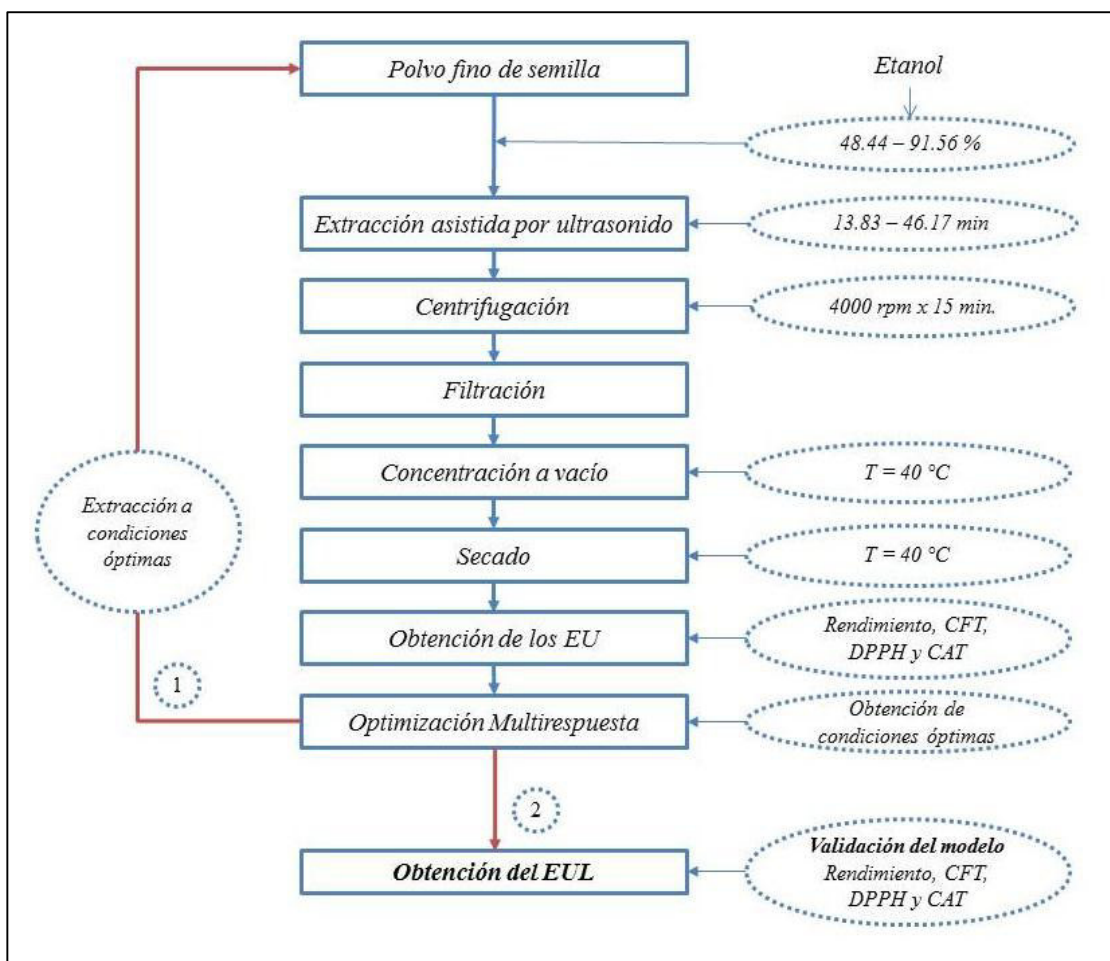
Polvo fino de semilla

Etanol

48.44 – 91.56 %

Extracción asistida por ultrasonido

13.83 – 46.17 min

Centrifugación

4000 rpm x 15 min.

Filtración

Concentración a vacío

T = 40 °C

Extracción a condiciones óptimas

Secado

T = 40 °C

Obtención de los EU

Rendimiento, CFT, DPPH y CAT

1

Optimización Multirespuesta

Obtención de condiciones óptimas

2

Obtención del EUL

Validación del modelo
Rendimiento, CFT, DPPH y CAT